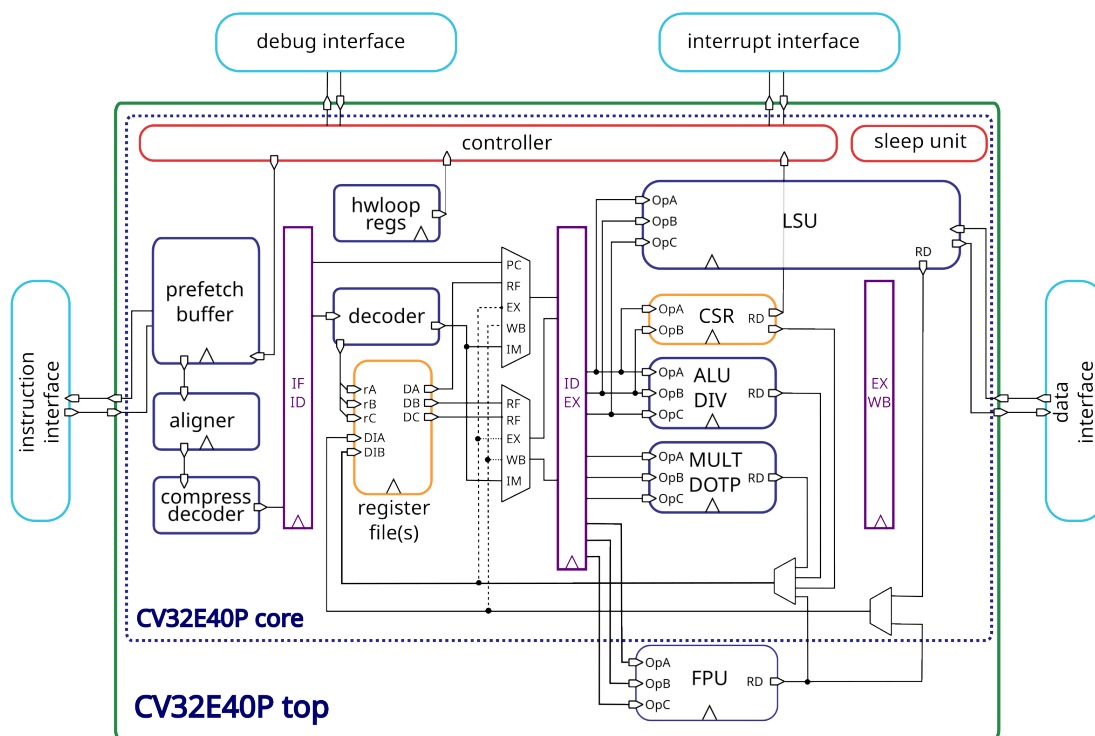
debug interface

interrupt interface

controller

sleep unit

hwloop regs

LSU

OpA
OpB
OpC

RD

prefetch buffer

IF
ID

decoder

PC
RF
EX
WB
IM

ID
EX

OpA
OpB
CSR
RD

OpA
OpB
OpC
ALU
DIV
RD

EX
WB

instruction interface

data interface

aligner

compress decoder

rA
rB
rC
DIA
DIB

DA
DB
DC

register file(s)

RF
RF
EX
WB
IM

OpA
OpB
OpC
MULT
DOTP
RD

CV32E40P core

OpA
OpB
OpC
FPU
RD

CV32E40P top